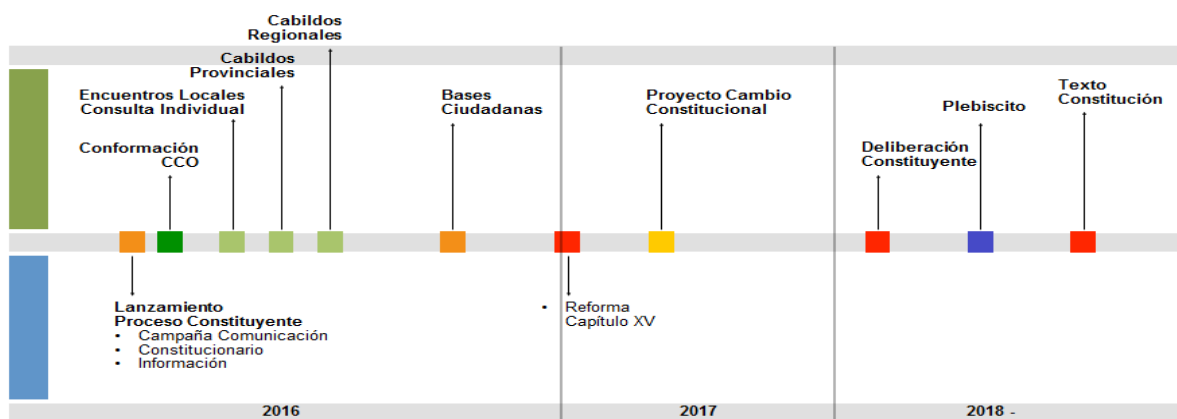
Cabildos Regionales

Cabildos Provinciales

Encuentros Locales Consulta Individual

Bases Ciudadanas

Proyecto Cambio Constitucional

Texto Constitución

Plebiscito

Conformación CCO

Deliberación Constituyente

Lanzamiento Proceso Constituyente
- Campaña Comunicación
- Constitucionario
- Información

- Reforma Capítulo XV

2016

2017

2018 -